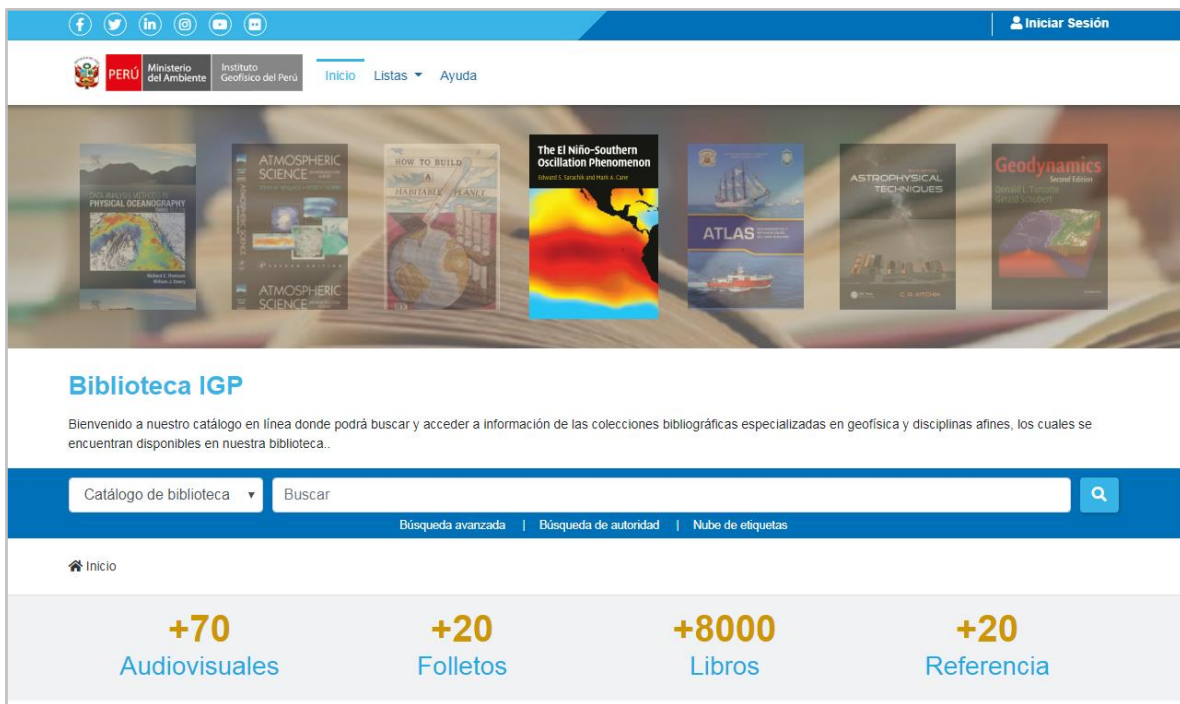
Iniciar Sesión

PERÚ Ministerio del Ambiente Instituto Geofísico del Perú

Inicio Listas Ayuda

DATA ANALYSIS METHODS IN PHYSICAL OCEANOGRAPHY

ATMOSPHERIC SCIENCE

HOW TO BUILD A HABITABLE PLANET

The El Niño-Southern Oscillation Phenomenon
Edward S. Sarachik and Mark A. Cane

ATLAS

ASTROPHYSICAL TECHNIQUES

Geodynamics
Second Edition
Donald L. Turcotte
Gerald Schubert

Biblioteca IGP

Bienvenido a nuestro catálogo en línea donde podrá buscar y acceder a información de las colecciones bibliográficas especializadas en geofísica y disciplinas afines, los cuales se encuentran disponibles en nuestra biblioteca..

Catálogo de biblioteca
Buscar

Búsqueda avanzada | Búsqueda de autoridad | Nube de etiquetas

Inicio

+70
Audiovisuales

+20
Folletos

+8000
Libros

+20
Referencia